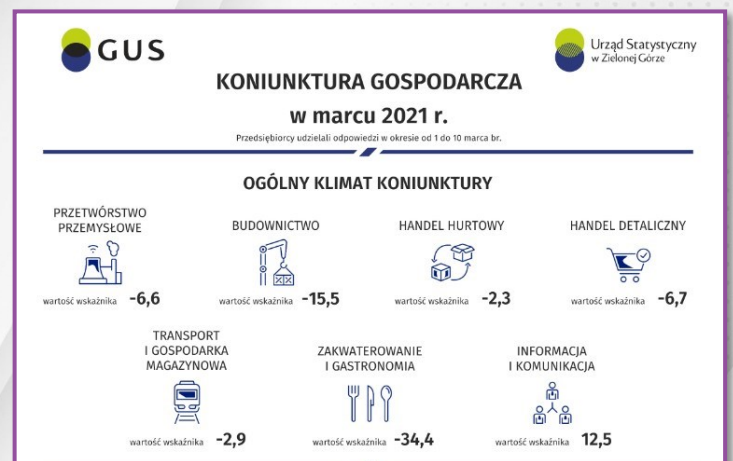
GUS

Urząd Statystyczny w Zielonej Górze

KONIUNKTURA GOSPODARCZA w marcu 2021 r.

Przedsiębiorcy udzielali odpowiedzi w okresie od 1 do 10 marca br.

OGÓLNY KLIMAT KONIUNKTURY

PRZETWÓRSTWO PRZEMYSŁOWE
wartość wskaźnika -6,6

BUDOWNICTWO
wartość wskaźnika -15,5

HANDEL HURTOWY
wartość wskaźnika -2,3

HANDEL DETALICZNY
wartość wskaźnika -6,7

TRANSPORT I GOSPODARKA MAGAZYNOWA
wartość wskaźnika -2,9

ZAKWATEROWANIE I GASTRONOMIA
wartość wskaźnika -34,4

INFORMACJA I KOMUNIKACJA
wartość wskaźnika 12,5